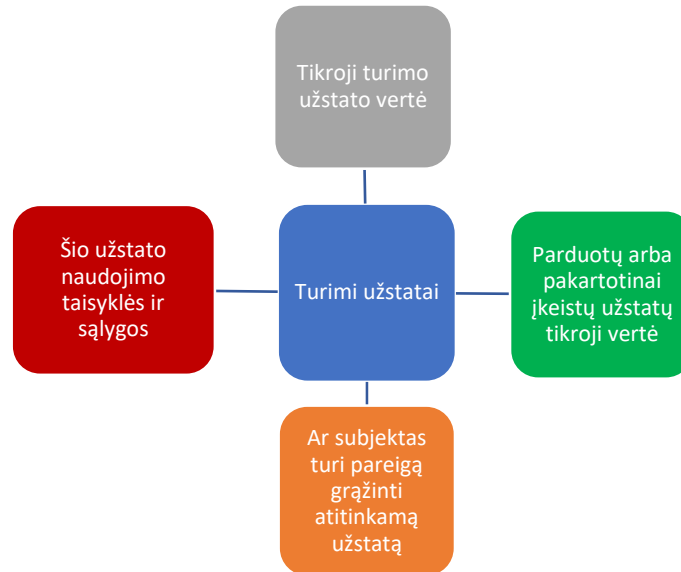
Tikroji turimo užstato vertė

Šio užstato naudojimo taisyklės ir sąlygos

Turimi užstatai

Parduotų arba pakartotinai įkeistų užstatų tikroji vertė

Ar subjektas turi pareigą grąžinti atitinkamą užstatą